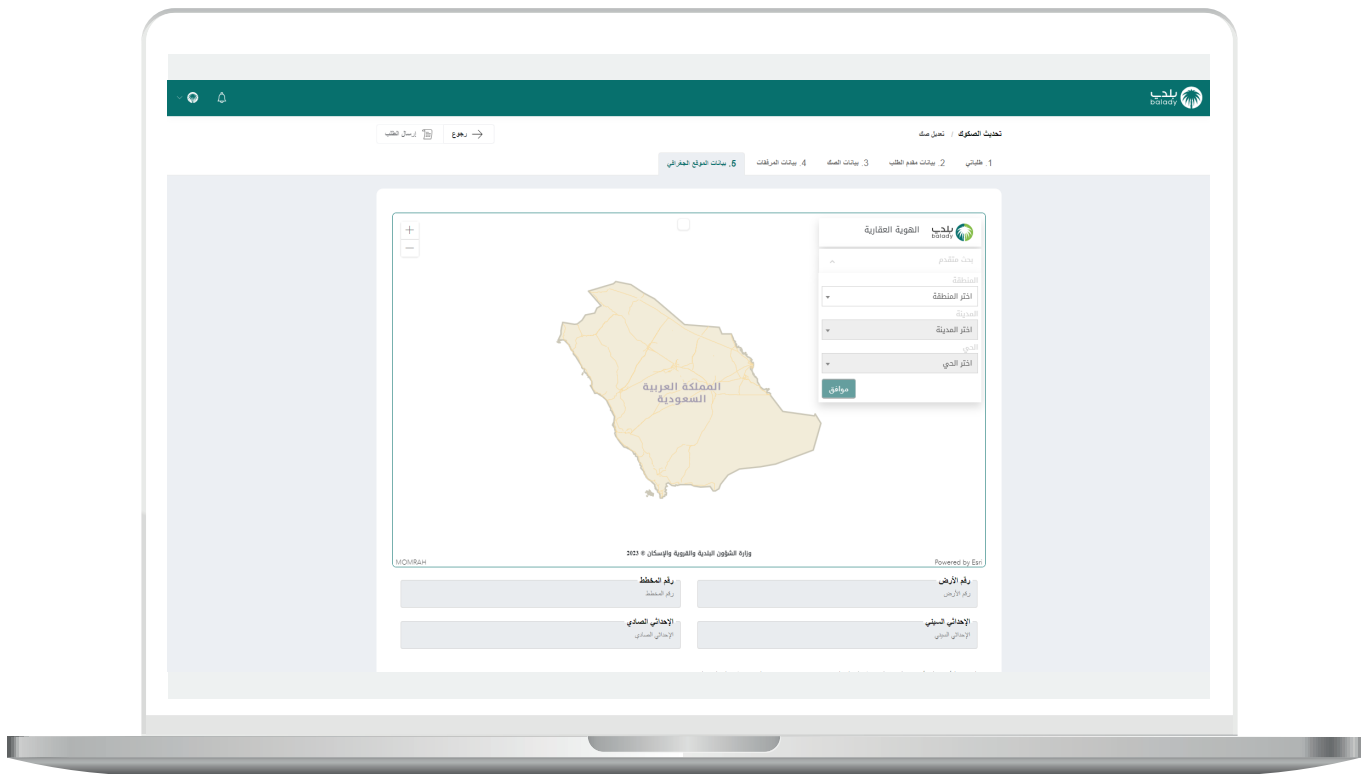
بلدي balady

تحديث الصكوك / تعديل صك

رجوع
إرسال الطلب

1 طلباتي
2 بيانات مقدم الطلب
3 بيانات الصك
4. بيانات المرفقات
5. بيانات الموقع الجغرافي

+
−

بلدي balady الهوية العقارية

بحث متقدم

المنطقة
اختر المنطقة
المدينة
اختر المدينة
الحي
اختر الحي
موافق

المملكة العربية السعودية

MOMRAH
وزارة الشؤون البلدية والقروية والإسكان © 2023
Powered by Esri

رقم الأرض
رقم الأرض
رقم المخطط
رقم المخطط

الإحداثي السيني
الإحداثي السيني
الإحداثي الصادي
الإحداثي الصادي